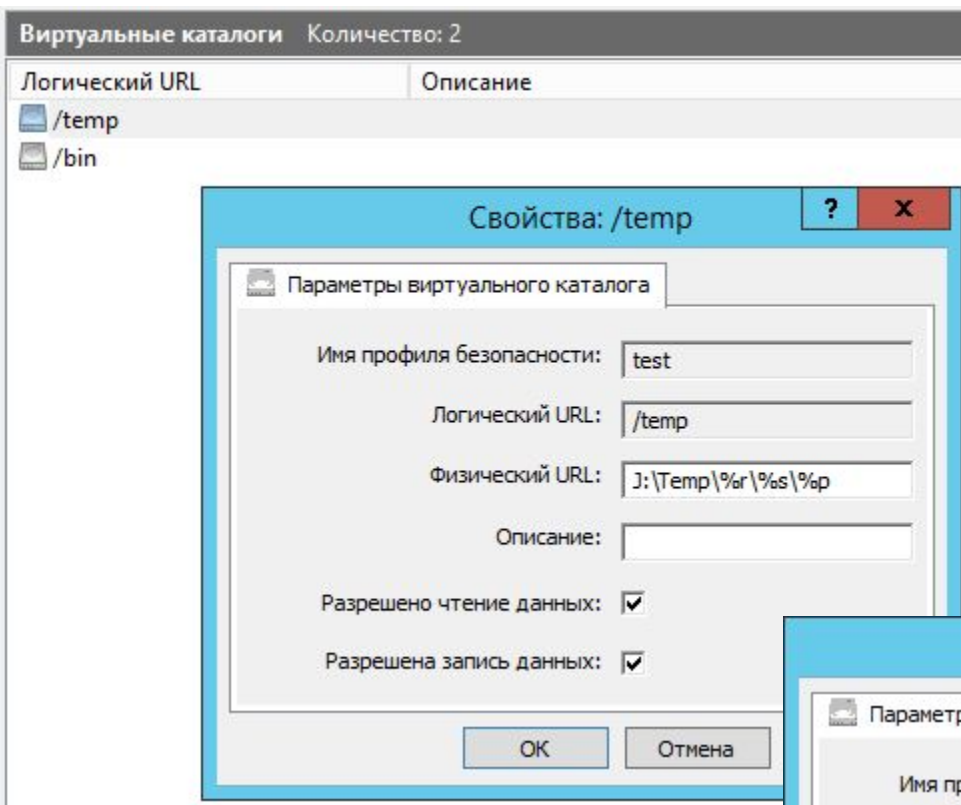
Виртуальные каталоги Количество: 2

| Логический URL | Описание |
|---|---|
| /temp | |
| /bin | |

Свойства: /temp

?

x

Параметры виртуального каталога

Имя профиля безопасности: test

Логический URL: /temp

Физический URL: J:\Temp\%r\%s\%p

Описание:

Разрешено чтение данных: ☑

Разрешена запись данных: ☑

OK

Отмена

Парамет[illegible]

Имя пр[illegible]